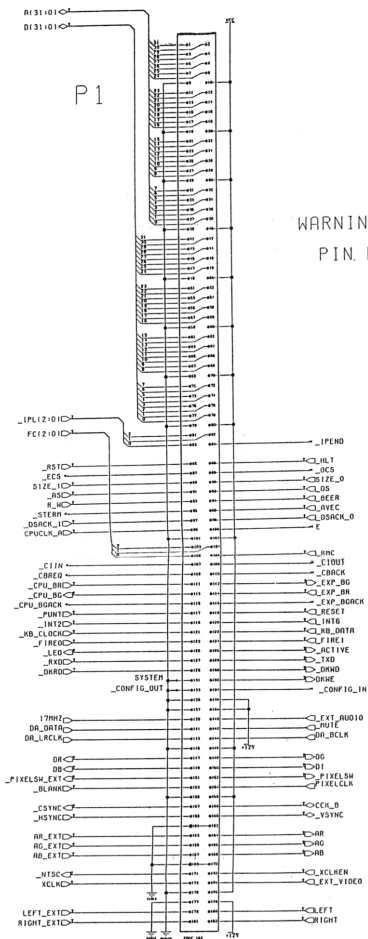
A(31:0)
D(31:0)

P1

WARNIN
PIN.

_IPL(2:0)
FC(2:0)

_IPEND

_RST
_ECS
SIZE_1
_AS
R_W
_STERM
_DSACK_1
CPUCLK_A

_HLT
_OCS
SIZE_0
_DS
_BEER
_AVEC
_DSACK_0
E

_CIIN
_CBREQ
_CPU_BR
_CPU_BG
_CPU_BGACK
_PUNT
_INT2
_KB_CLOCK
_FIRE0
_LED
_RXD
_DKRD

_RMC
_CIOUT
_CBACK
_EXP_BG
_EXP_BR
_EXP_BGACK
_RESET
_INT6
_KB_DATA
_FIRE1
_ACTIVE
_TXD
_DKWD
_DKWE

SYSTEM
_CONFIG_OUT
_CONFIG_IN

17MHZ
DA_DATA
DA_LRCLK

_EXT_AUDIO
_MUTE
DA_BCLK

+12V

DR
DB
_PIXELSW_EXT
_BLANK

DG
DI
_PIXELSW
PIXELCLK

_CSYNC
_HSYNC

CCK_B
_VSYNC

AR_EXT
AG_EXT
AB_EXT

AR
AG
AB

_NTSC
XCLK

_XCLKEN
_EXT_VIDEO

LEFT_EXT
RIGHT_EXT

LEFT
RIGHT

+12V